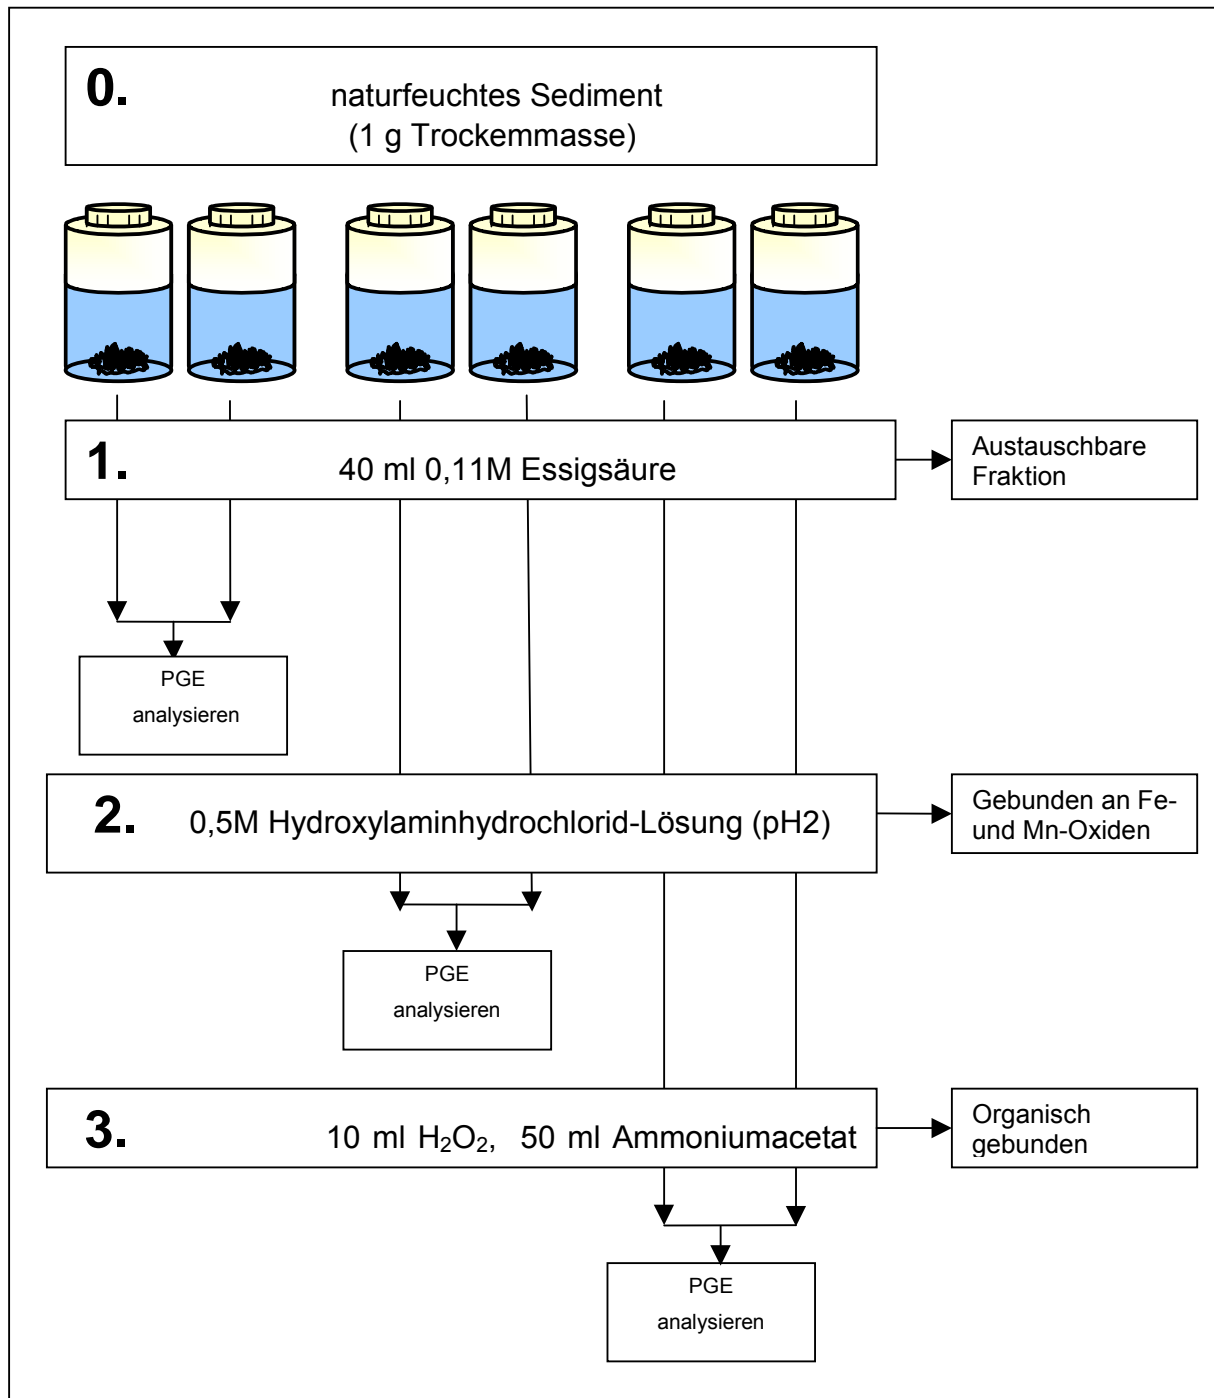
0. naturfeuchtes Sediment
(1 g Trockemmasse)

1. 40 ml 0,11M Essigsäure

Austauschbare Fraktion

PGE analysieren

2. 0,5M Hydroxylaminhydrochlorid-Lösung (pH2)

Gebunden an Fe- und Mn-Oxiden

PGE analysieren

3. 10 ml $H_2O_2$, 50 ml Ammoniumacetat

Organisch gebunden

PGE analysieren